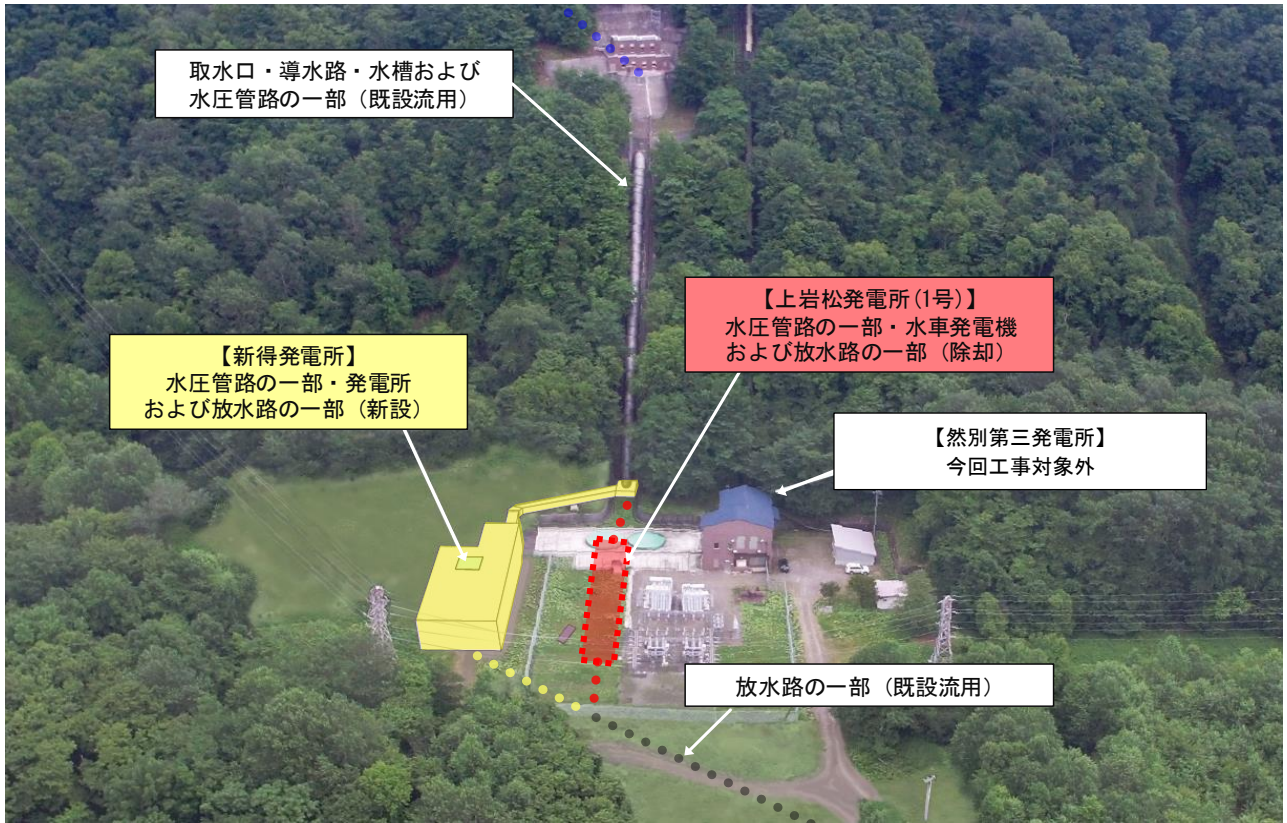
取水口・導水路・水槽および水圧管路の一部（既設流用）

【上岩松発電所(1号)】
水圧管路の一部・水車発電機および放水路の一部（除却）

【新得発電所】
水圧管路の一部・発電所および放水路の一部（新設）

【然別第三発電所】
今回工事対象外

放水路の一部（既設流用）